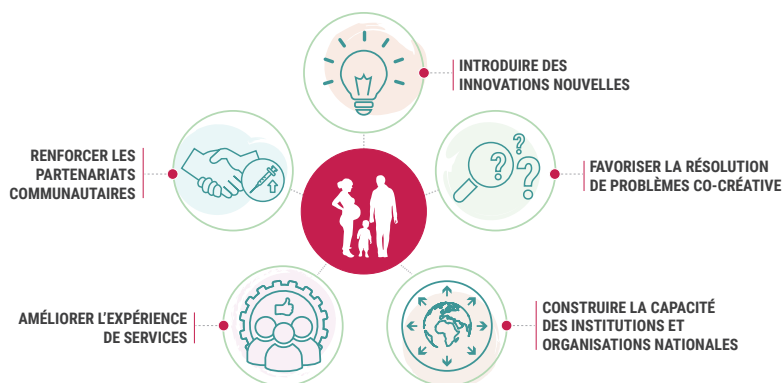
INTRODUIRE DES INNOVATIONS NOUVELLES

RENFORCER LES PARTENARIATS COMMUNAUTAIRES

FAVORISER LA RÉSOLUTION DE PROBLÈMES CO-CRÉATIVE

AMÉLIORER L'EXPÉRIENCE DE SERVICES

CONSTRUIRE LA CAPACITÉ DES INSTITUTIONS ET ORGANISATIONS NATIONALES